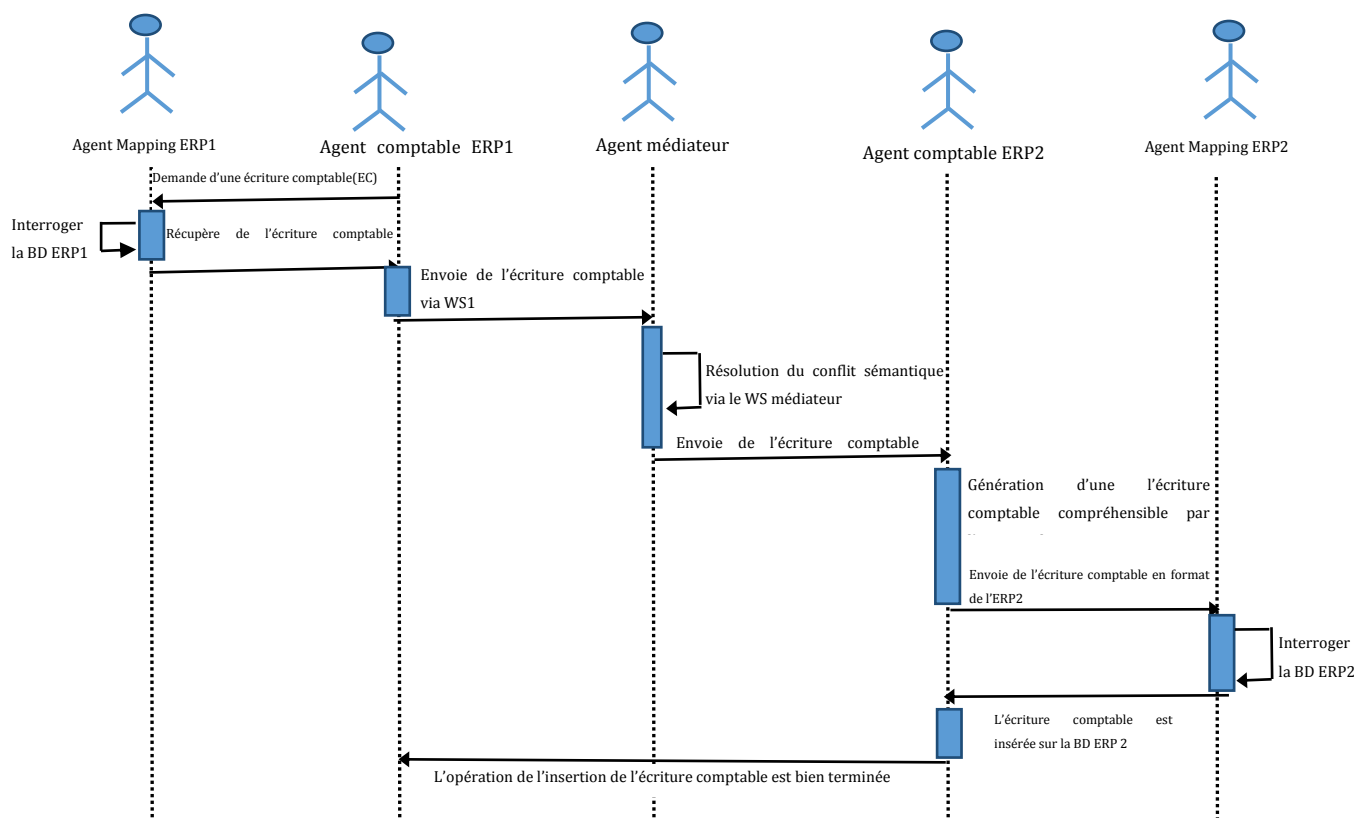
Agent Mapping ERP1

Agent comptable ERP1

Agent médiateur

Agent comptable ERP2

Agent Mapping ERP2

Demande d'une écriture comptable(EC)

Interroger la BD ERP1

Récupère de l'écriture comptable

Envoie de l'écriture comptable via WS1

Résolution du conflit sémantique via le WS médiateur

Envoie de l'écriture comptable

Génération d'une l'écriture comptable compréhensible par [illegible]

Envoie de l'écriture comptable en format de l'ERP2

Interroger la BD ERP2

L'écriture comptable est insérée sur la BD ERP 2

L'opération de l'insertion de l'écriture comptable est bien terminée